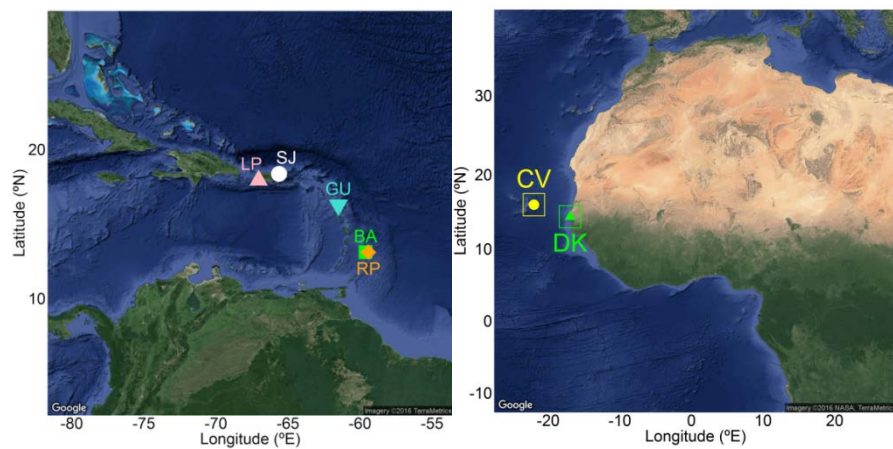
20

10

Latitude (ºN)

LP
SJ
GU
BA
RP

Google
Imagery ©2016 TerraMetrics

-80 -75 -70 -65 -60 -55
Longitude (ºE)

30

20

10

0

-10

Latitude (ºN)

CV
DK

Google
Imagery ©2016 NASA, TerraMetrics

-20 -10 0 10 20
Longitude (ºE)